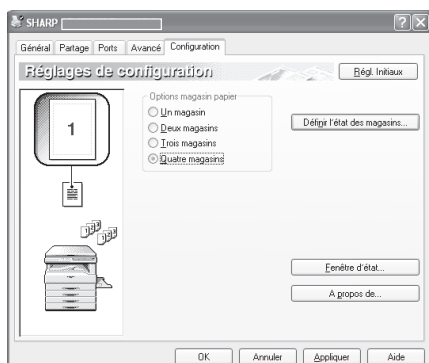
SHARP

Général Partage Ports Avancé Configuration

Réglages de configuration

Régl. Initiaux

1

Options magasin papier
Un magasin
Deux magasins
Trois magasins
Quatre magasins

Définir l'état des magasins...

Fenêtre d'état...

A propos de...

OK Annuler Appliquer Aide